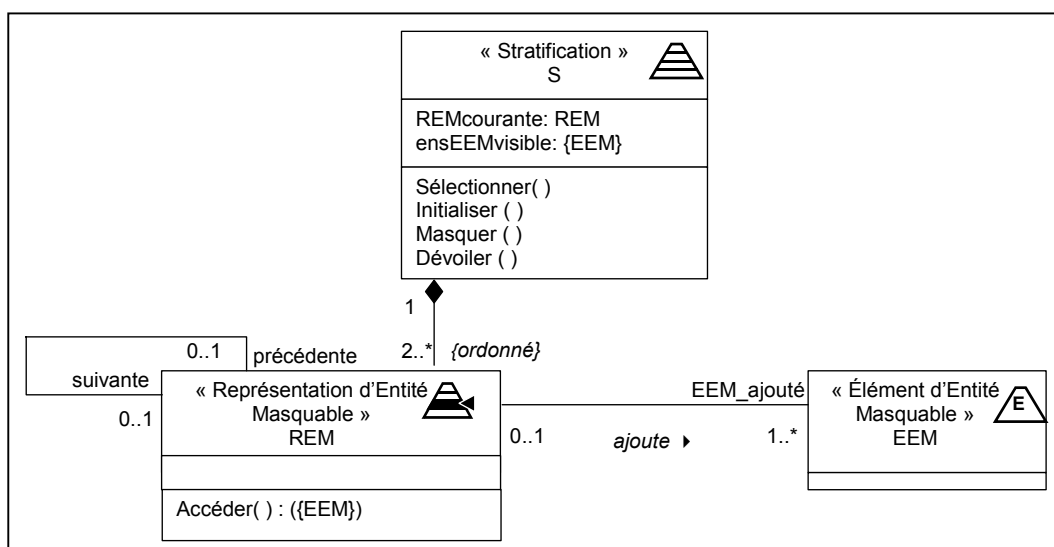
« Stratification »
S

REMcourante: REM
ensEEMvisible: {EEM}

Sélectionner( )
Initialiser ( )
Masquer ( )
Dévoiler ( )

1

2..* {ordonné}

0..1 précédente

suivante

0..1

« Représentation d'Entité Masquable »
REM

Accéder( ) : ({EEM})

EEM_ajouté

0..1 ajoute ▸ 1..*

« Élément d'Entité Masquable »
EEM

E